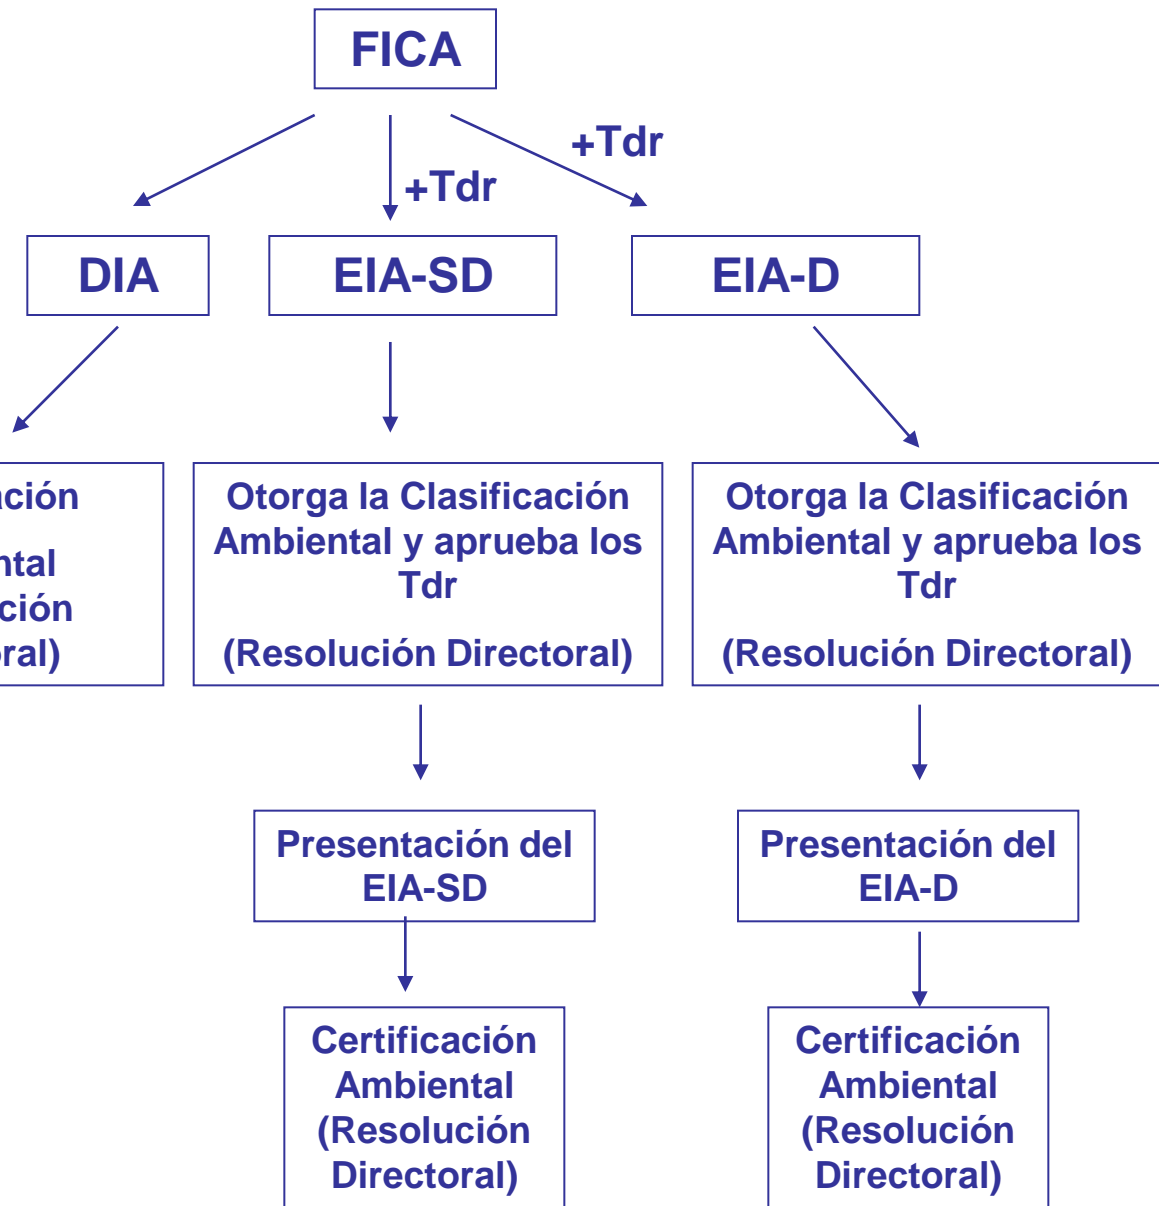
FICA

+Tdr

+Tdr

DIA

EIA-SD

EIA-D

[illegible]ación
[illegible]ntal
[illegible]ción
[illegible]ral)

Otorga la Clasificación Ambiental y aprueba los Tdr

(Resolución Directoral)

Otorga la Clasificación Ambiental y aprueba los Tdr

(Resolución Directoral)

Presentación del EIA-SD

Presentación del EIA-D

Certificación Ambiental (Resolución Directoral)

Certificación Ambiental (Resolución Directoral)